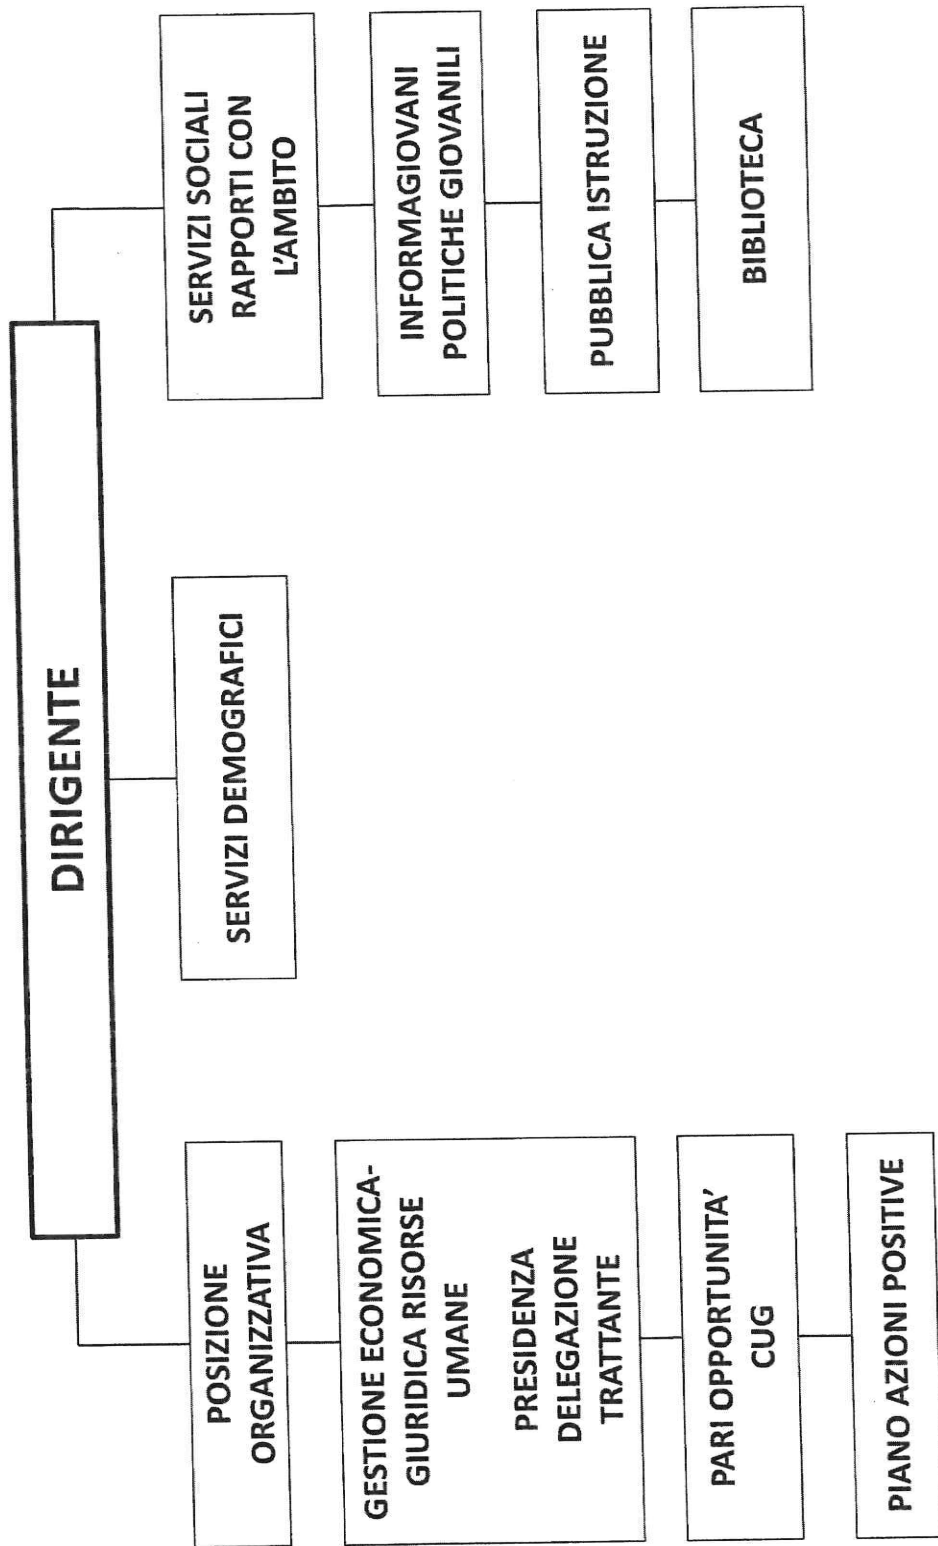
DIRIGENTE

POSIZIONE ORGANIZZATIVA

GESTIONE ECONOMICA-GIURIDICA RISORSE UMANE

PRESIDENZA DELEGAZIONE TRATTANTE

PARI OPPORTUNITA' CUG

PIANO AZIONI POSITIVE

SERVIZI DEMOGRAFICI

SERVIZI SOCIALI RAPPORTI CON L'AMBITO

INFORMAGIOVANI POLITICHE GIOVANILI

PUBBLICA ISTRUZIONE

BIBLIOTECA